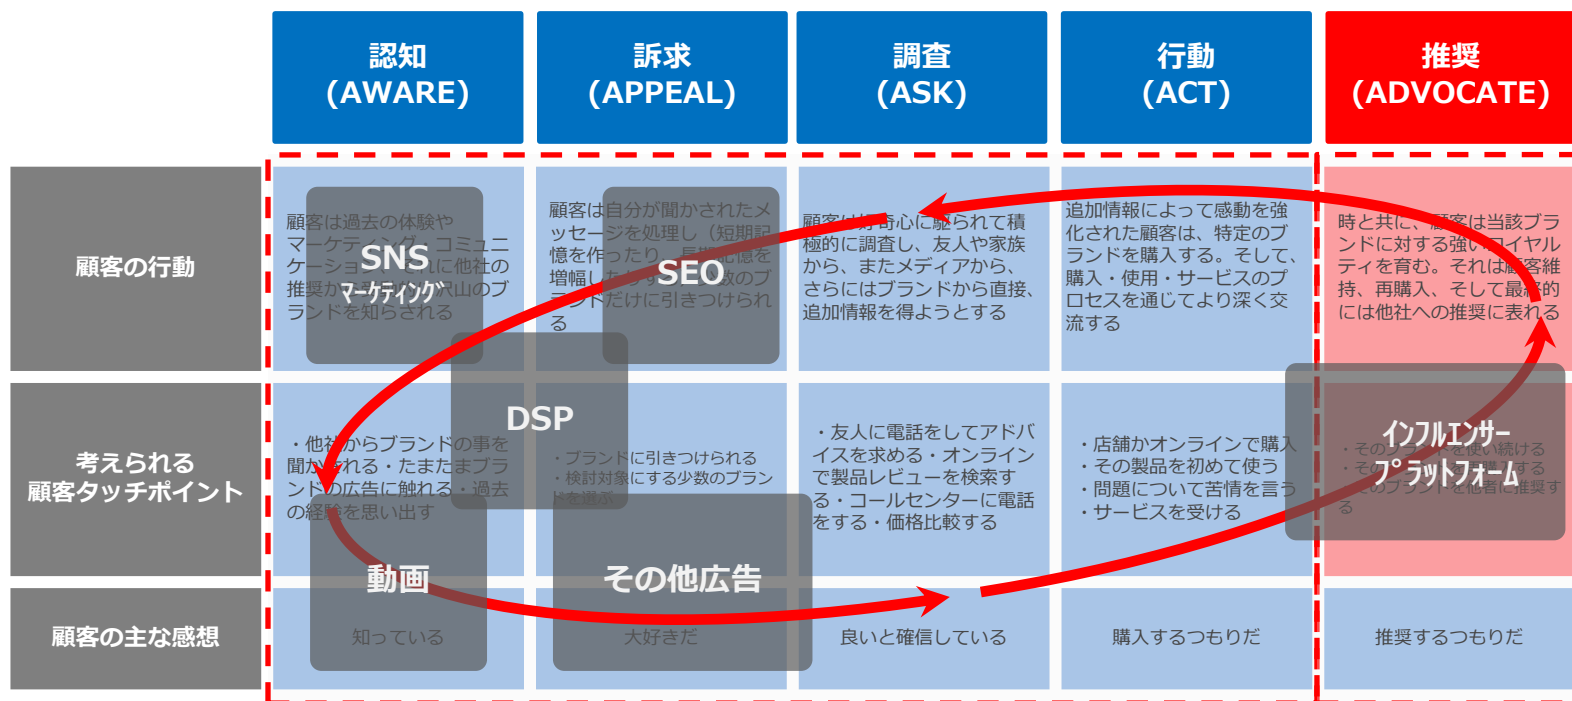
| | 認知 (AWARE) | 訴求 (APPEAL) | 調査 (ASK) | 行動 (ACT) | 推奨 (ADVOCATE) |
|---|---|---|---|---|---|
| 顧客の行動 | 顧客は過去の体験やマーケティング・コミュニケーション、それに他社の推奨から、沢山のブランドを知らされる | 顧客は自分が聞かされたメッセージを処理し（短期記憶を作ったり、長期記憶を増幅したりする）、少数のブランドだけに引きつけられる | 顧客は好奇心に駆られて積極的に調査し、友人や家族から、またメディアから、さらにはブランドから直接、追加情報を得ようとする | 追加情報によって感動を強化された顧客は、特定のブランドを購入する。そして、購入・使用・サービスのプロセスを通じてより深く交流する | 時と共に、顧客は当該ブランドに対する強いロイヤルティを育む。それは顧客維持、再購入、そして最終的には他社への推奨に表れる |
| 考えられる顧客タッチポイント | ・他者からブランドの事を聞かされる・たまたまブランドの広告に触れる・過去の経験を思い出す | ・ブランドに引きつけられる・検討対象にする少数のブランドを選ぶ | ・友人に電話をしてアドバイスを求める・オンラインで製品レビューを検索する・コールセンターに電話をする・価格比較する | ・店舗かオンラインで購入・その製品を初めて使う・問題について苦情を言う・サービスを受ける | ・そのブランドを使い続ける・そのブランドを再購入する・そのブランドを他者に推奨する |
| 顧客の主な感想 | 知っている | 大好きだ | 良いと確信している | 購入するつもりだ | 推奨するつもりだ |

SNS マーケティング

SEO

DSP

動画

その他広告

インフルエンサー プラットフォーム